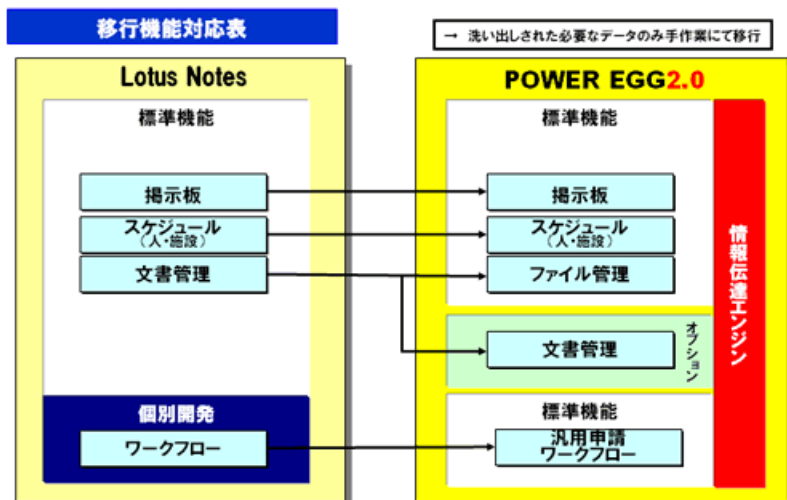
移行機能対応表

→ 洗い出しされた必要なデータのみ手作業にて移行

Lotus Notes

標準機能

掲示板

スケジュール
（人・施設）

文書管理

個別開発

ワークフロー

POWER EGG2.0

標準機能

掲示板

スケジュール
（人・施設）

ファイル管理

文書管理

オプション

標準機能

汎用申請
ワークフロー

情報伝達エンジン